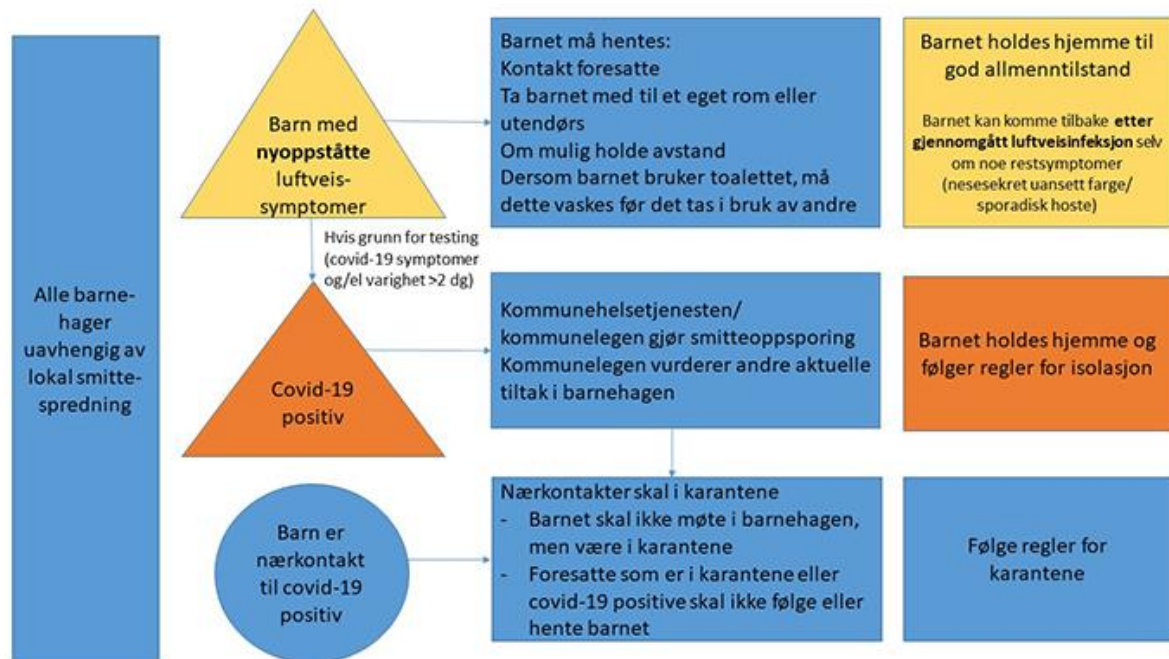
Alle barnehager uavhengig av lokal smittespredning

Barn med **nyoppståtte** luftveissymptomer

Barnet må hentes:
Kontakt foresatte
Ta barnet med til et eget rom eller utendørs
Om mulig holde avstand
Dersom barnet bruker toalettet, må dette vaskes før det tas i bruk av andre

Barnet holdes hjemme til god allmenntilstand

Barnet kan komme tilbake **etter gjennomgått luftveisinfeksjon** selv om noe restsymptomer (nesesekret uansett farge/ sporadisk hoste)

Hvis grunn for testing (covid-19 symptomer og/el varighet >2 dg)

Covid-19 positiv

Kommunehelsetjenesten/ kommunelegen gjør smitteoppsporing
Kommunelegen vurderer andre aktuelle tiltak i barnehagen

Barnet holdes hjemme og følger regler for isolasjon

Barn er nærkontakt til covid-19 positiv

Nærkontakter skal i karantene
- Barnet skal ikke møte i barnehagen, men være i karantene
- Foresatte som er i karantene eller covid-19 positive skal ikke følge eller hente barnet

Følge regler for karantene